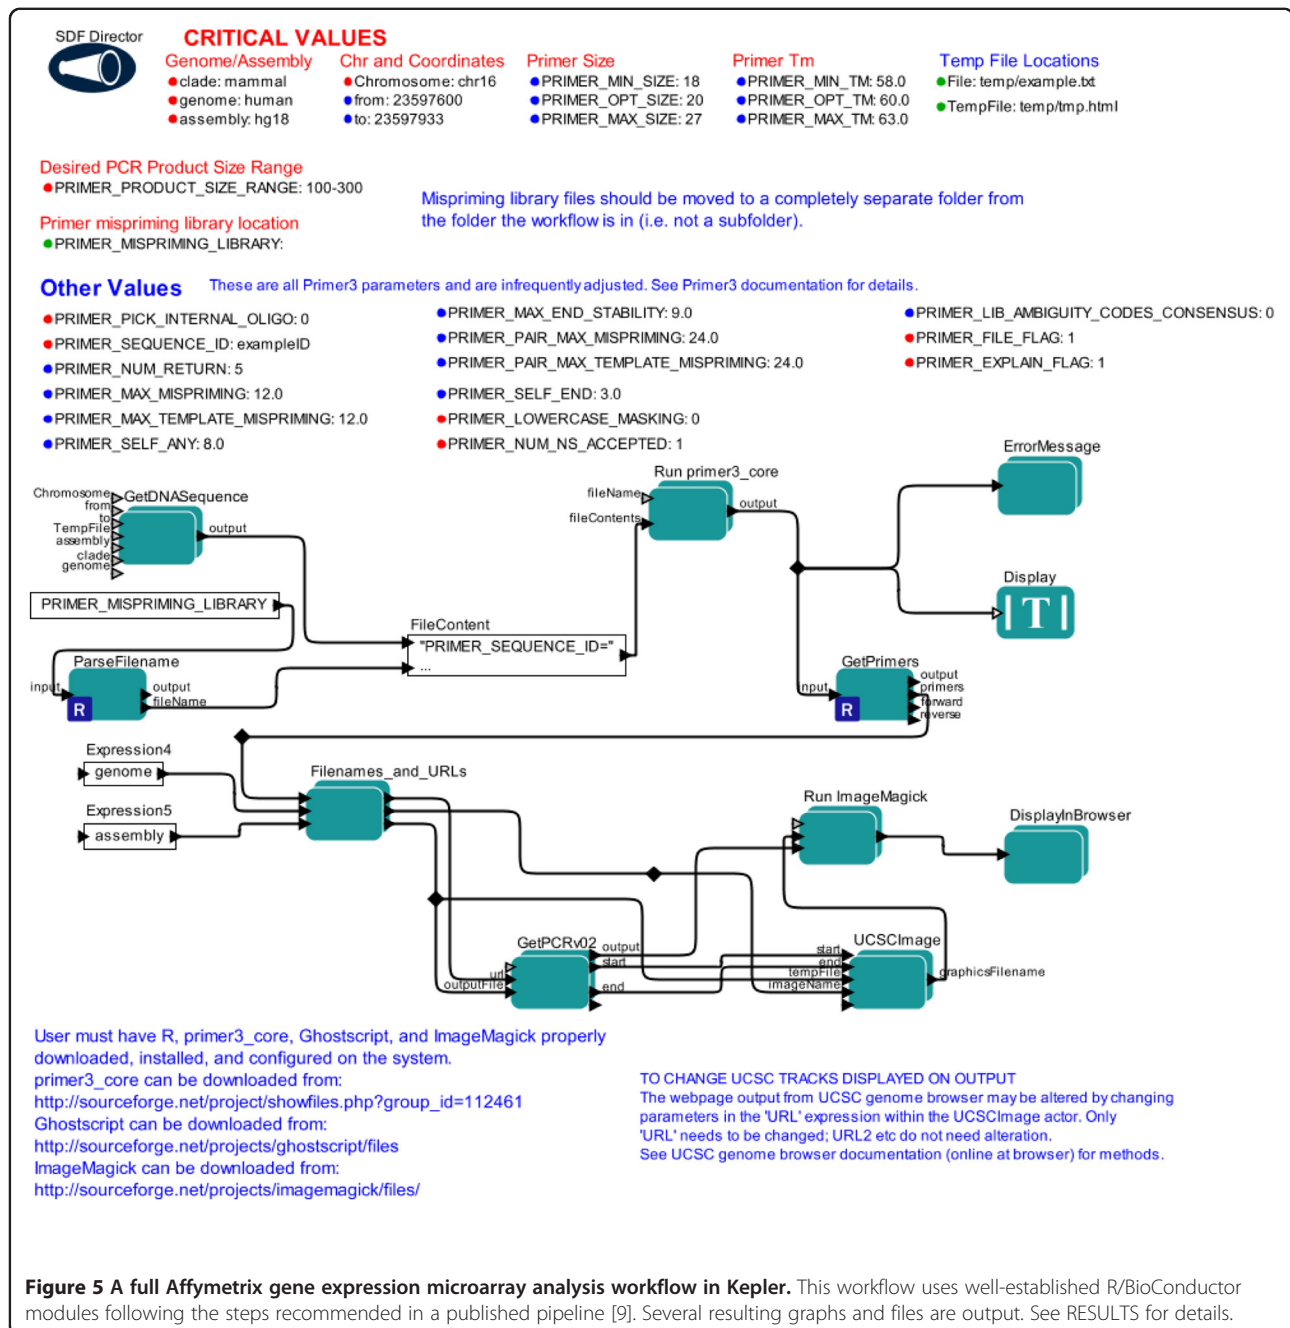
SDF Director

CRITICAL VALUES

Genome/Assembly
●clade: mammal
●genome: human
●assembly: hg18

Chr and Coordinates
●Chromosome: chr16
●from: 23597600
●to: 23597933

Primer Size
●PRIMER_MIN_SIZE: 18
●PRIMER_OPT_SIZE: 20
●PRIMER_MAX_SIZE: 27

Primer Tm
●PRIMER_MIN_TM: 58.0
●PRIMER_OPT_TM: 60.0
●PRIMER_MAX_TM: 63.0

Temp File Locations
●File: temp/example.txt
●TempFile: temp/tmp.html

Desired PCR Product Size Range
●PRIMER_PRODUCT_SIZE_RANGE: 100-300

Primer mispriming library location
●PRIMER_MISPRIMING_LIBRARY:

Mispriming library files should be moved to a completely separate folder from the folder the workflow is in (i.e. not a subfolder).

Other Values These are all Primer3 parameters and are infrequently adjusted. See Primer3 documentation for details.

●PRIMER_PICK_INTERNAL_OLIGO: 0
●PRIMER_SEQUENCE_ID: exampleID
●PRIMER_NUM_RETURN: 5
●PRIMER_MAX_MISPRIMING: 12.0
●PRIMER_MAX_TEMPLATE_MISPRIMING: 12.0
●PRIMER_SELF_ANY: 8.0

●PRIMER_MAX_END_STABILITY: 9.0
●PRIMER_PAIR_MAX_MISPRIMING: 24.0
●PRIMER_PAIR_MAX_TEMPLATE_MISPRIMING: 24.0
●PRIMER_SELF_END: 3.0
●PRIMER_LOWERCASE_MASKING: 0
●PRIMER_NUM_NS_ACCEPTED: 1

●PRIMER_LIB_AMBIGUITY_CODES_CONSENSUS: 0
●PRIMER_FILE_FLAG: 1
●PRIMER_EXPLAIN_FLAG: 1

Chromosome
from
to
TempFile
assembly
clade
genome
GetDNASequence
output

PRIMER_MISPRIMING_LIBRARY

FileContent
"PRIMER_SEQUENCE_ID="
...

Run primer3_core
fileName
fileContents
output

ErrorMessage

Display
T

ParseFilename
input
R
output
fileName

GetPrimers
input
R
output
primers
forward
reverse

Expression4
genome

Expression5
assembly

Filenames_and_URLs

Run ImageMagick

DisplayInBrowser

GetPCRv02
url
outputFile
output
start
end

UCSCImage
start
end
tempFile
imageName
graphicsFilename

User must have R, primer3_core, Ghostscript, and ImageMagick properly downloaded, installed, and configured on the system.
primer3_core can be downloaded from:
http://sourceforge.net/project/showfiles.php?group_id=112461
Ghostscript can be downloaded from:
http://sourceforge.net/projects/ghostscript/files
ImageMagick can be downloaded from:
http://sourceforge.net/projects/imagemagick/files/

TO CHANGE UCSC TRACKS DISPLAYED ON OUTPUT
The webpage output from UCSC genome browser may be altered by changing parameters in the 'URL' expression within the UCSCImage actor. Only 'URL' needs to be changed; URL2 etc do not need alteration.
See UCSC genome browser documentation (online at browser) for methods.

Figure 5 A full Affymetrix gene expression microarray analysis workflow in Kepler. This workflow uses well-established R/BioConductor modules following the steps recommended in a published pipeline [9]. Several resulting graphs and files are output. See RESULTS for details.